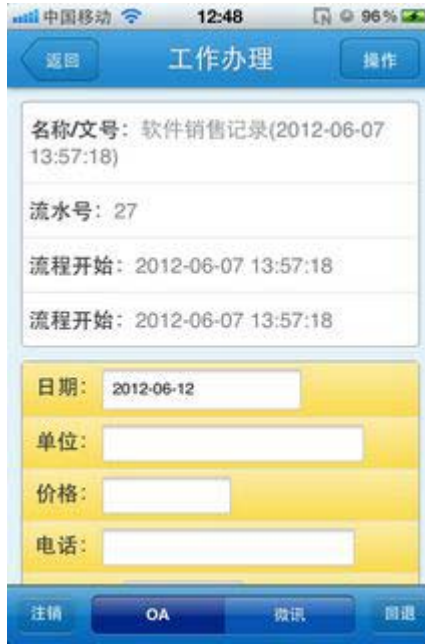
中国移动 12:48 96%

返回 工作办理 操作

名称/文号：软件销售记录(2012-06-07 13:57:18)

流水号：27

流程开始：2012-06-07 13:57:18

流程开始：2012-06-07 13:57:18

日期： 2012-06-12

单位：

价格：

电话：

注销 OA 微讯 回退